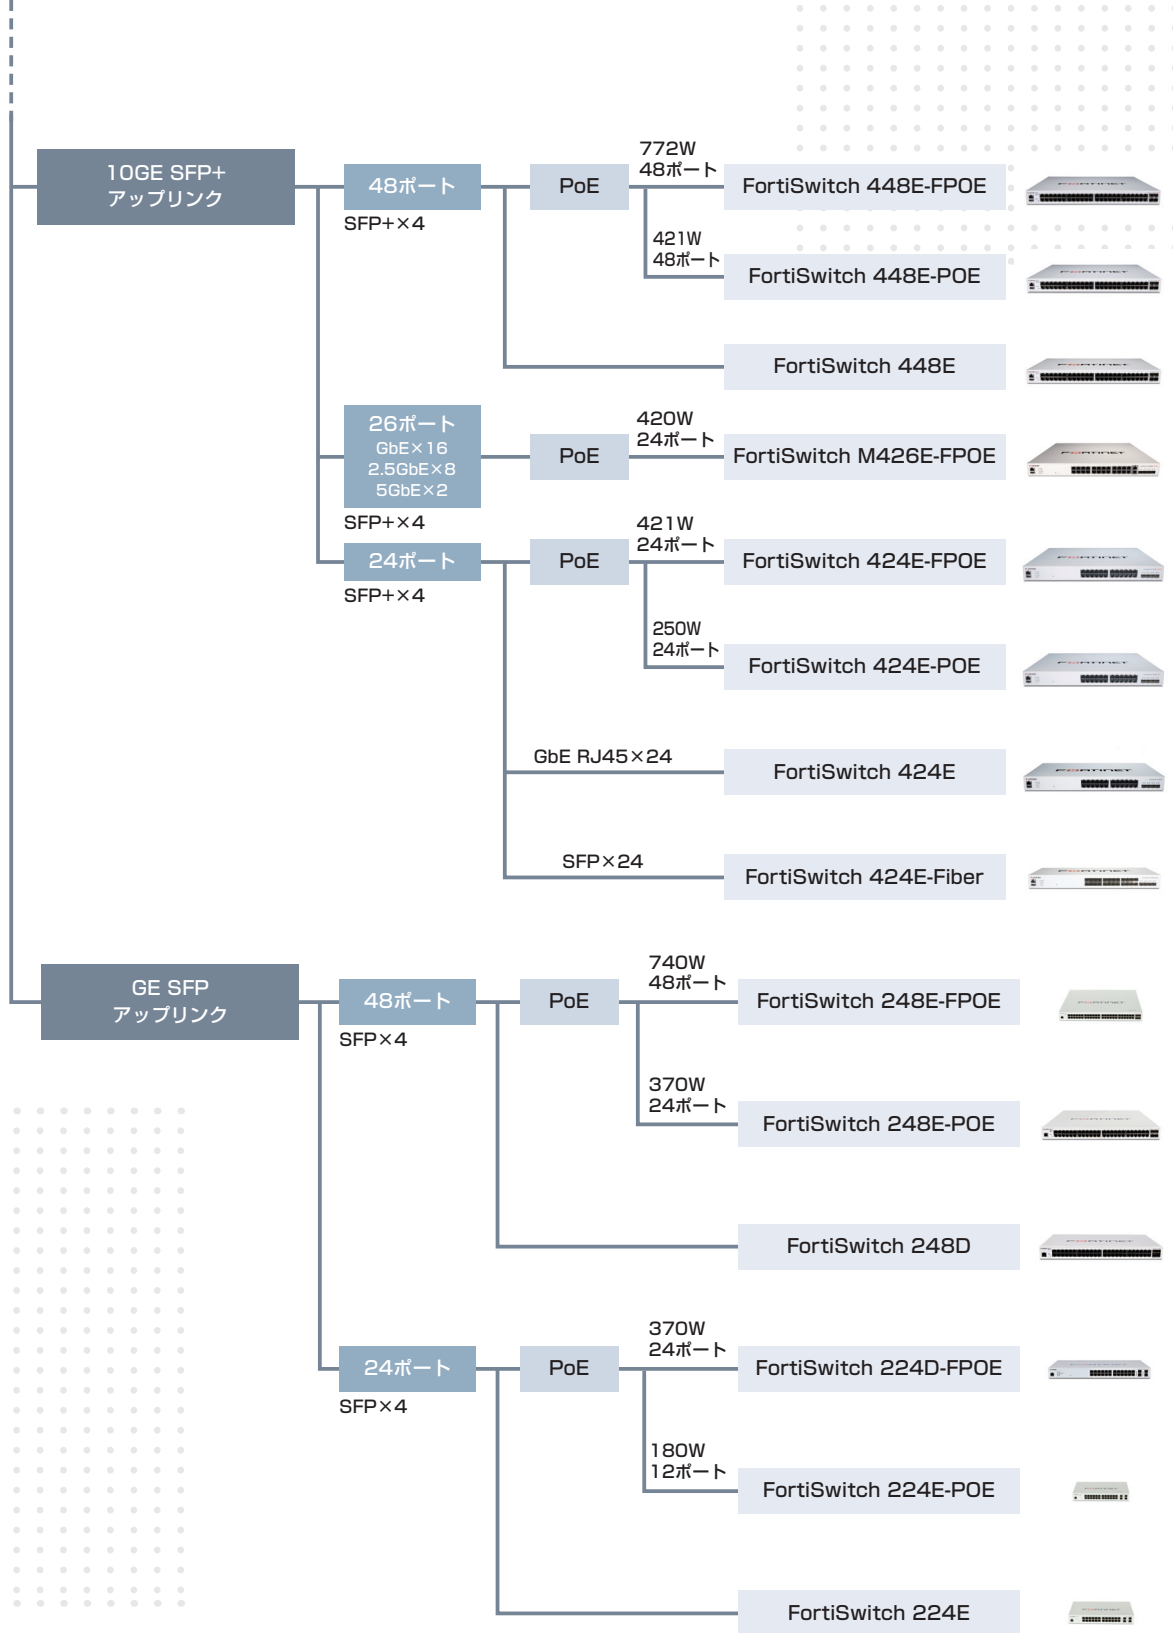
10GE SFP+
アップリンク

48ポート
SFP+×4

PoE

772W
48ポート
FortiSwitch 448E-FPOE

421W
48ポート
FortiSwitch 448E-POE

FortiSwitch 448E

26ポート
GbE×16
2.5GbE×8
5GbE×2
SFP+×4

PoE

420W
24ポート
FortiSwitch M426E-FPOE

24ポート
SFP+×4

PoE

421W
24ポート
FortiSwitch 424E-FPOE

250W
24ポート
FortiSwitch 424E-POE

GbE RJ45×24
FortiSwitch 424E

SFP×24
FortiSwitch 424E-Fiber

GE SFP
アップリンク

48ポート
SFP×4

PoE

740W
48ポート
FortiSwitch 248E-FPOE

370W
24ポート
FortiSwitch 248E-POE

FortiSwitch 248D

24ポート
SFP×4

PoE

370W
24ポート
FortiSwitch 224D-FPOE

180W
12ポート
FortiSwitch 224E-POE

FortiSwitch 224E